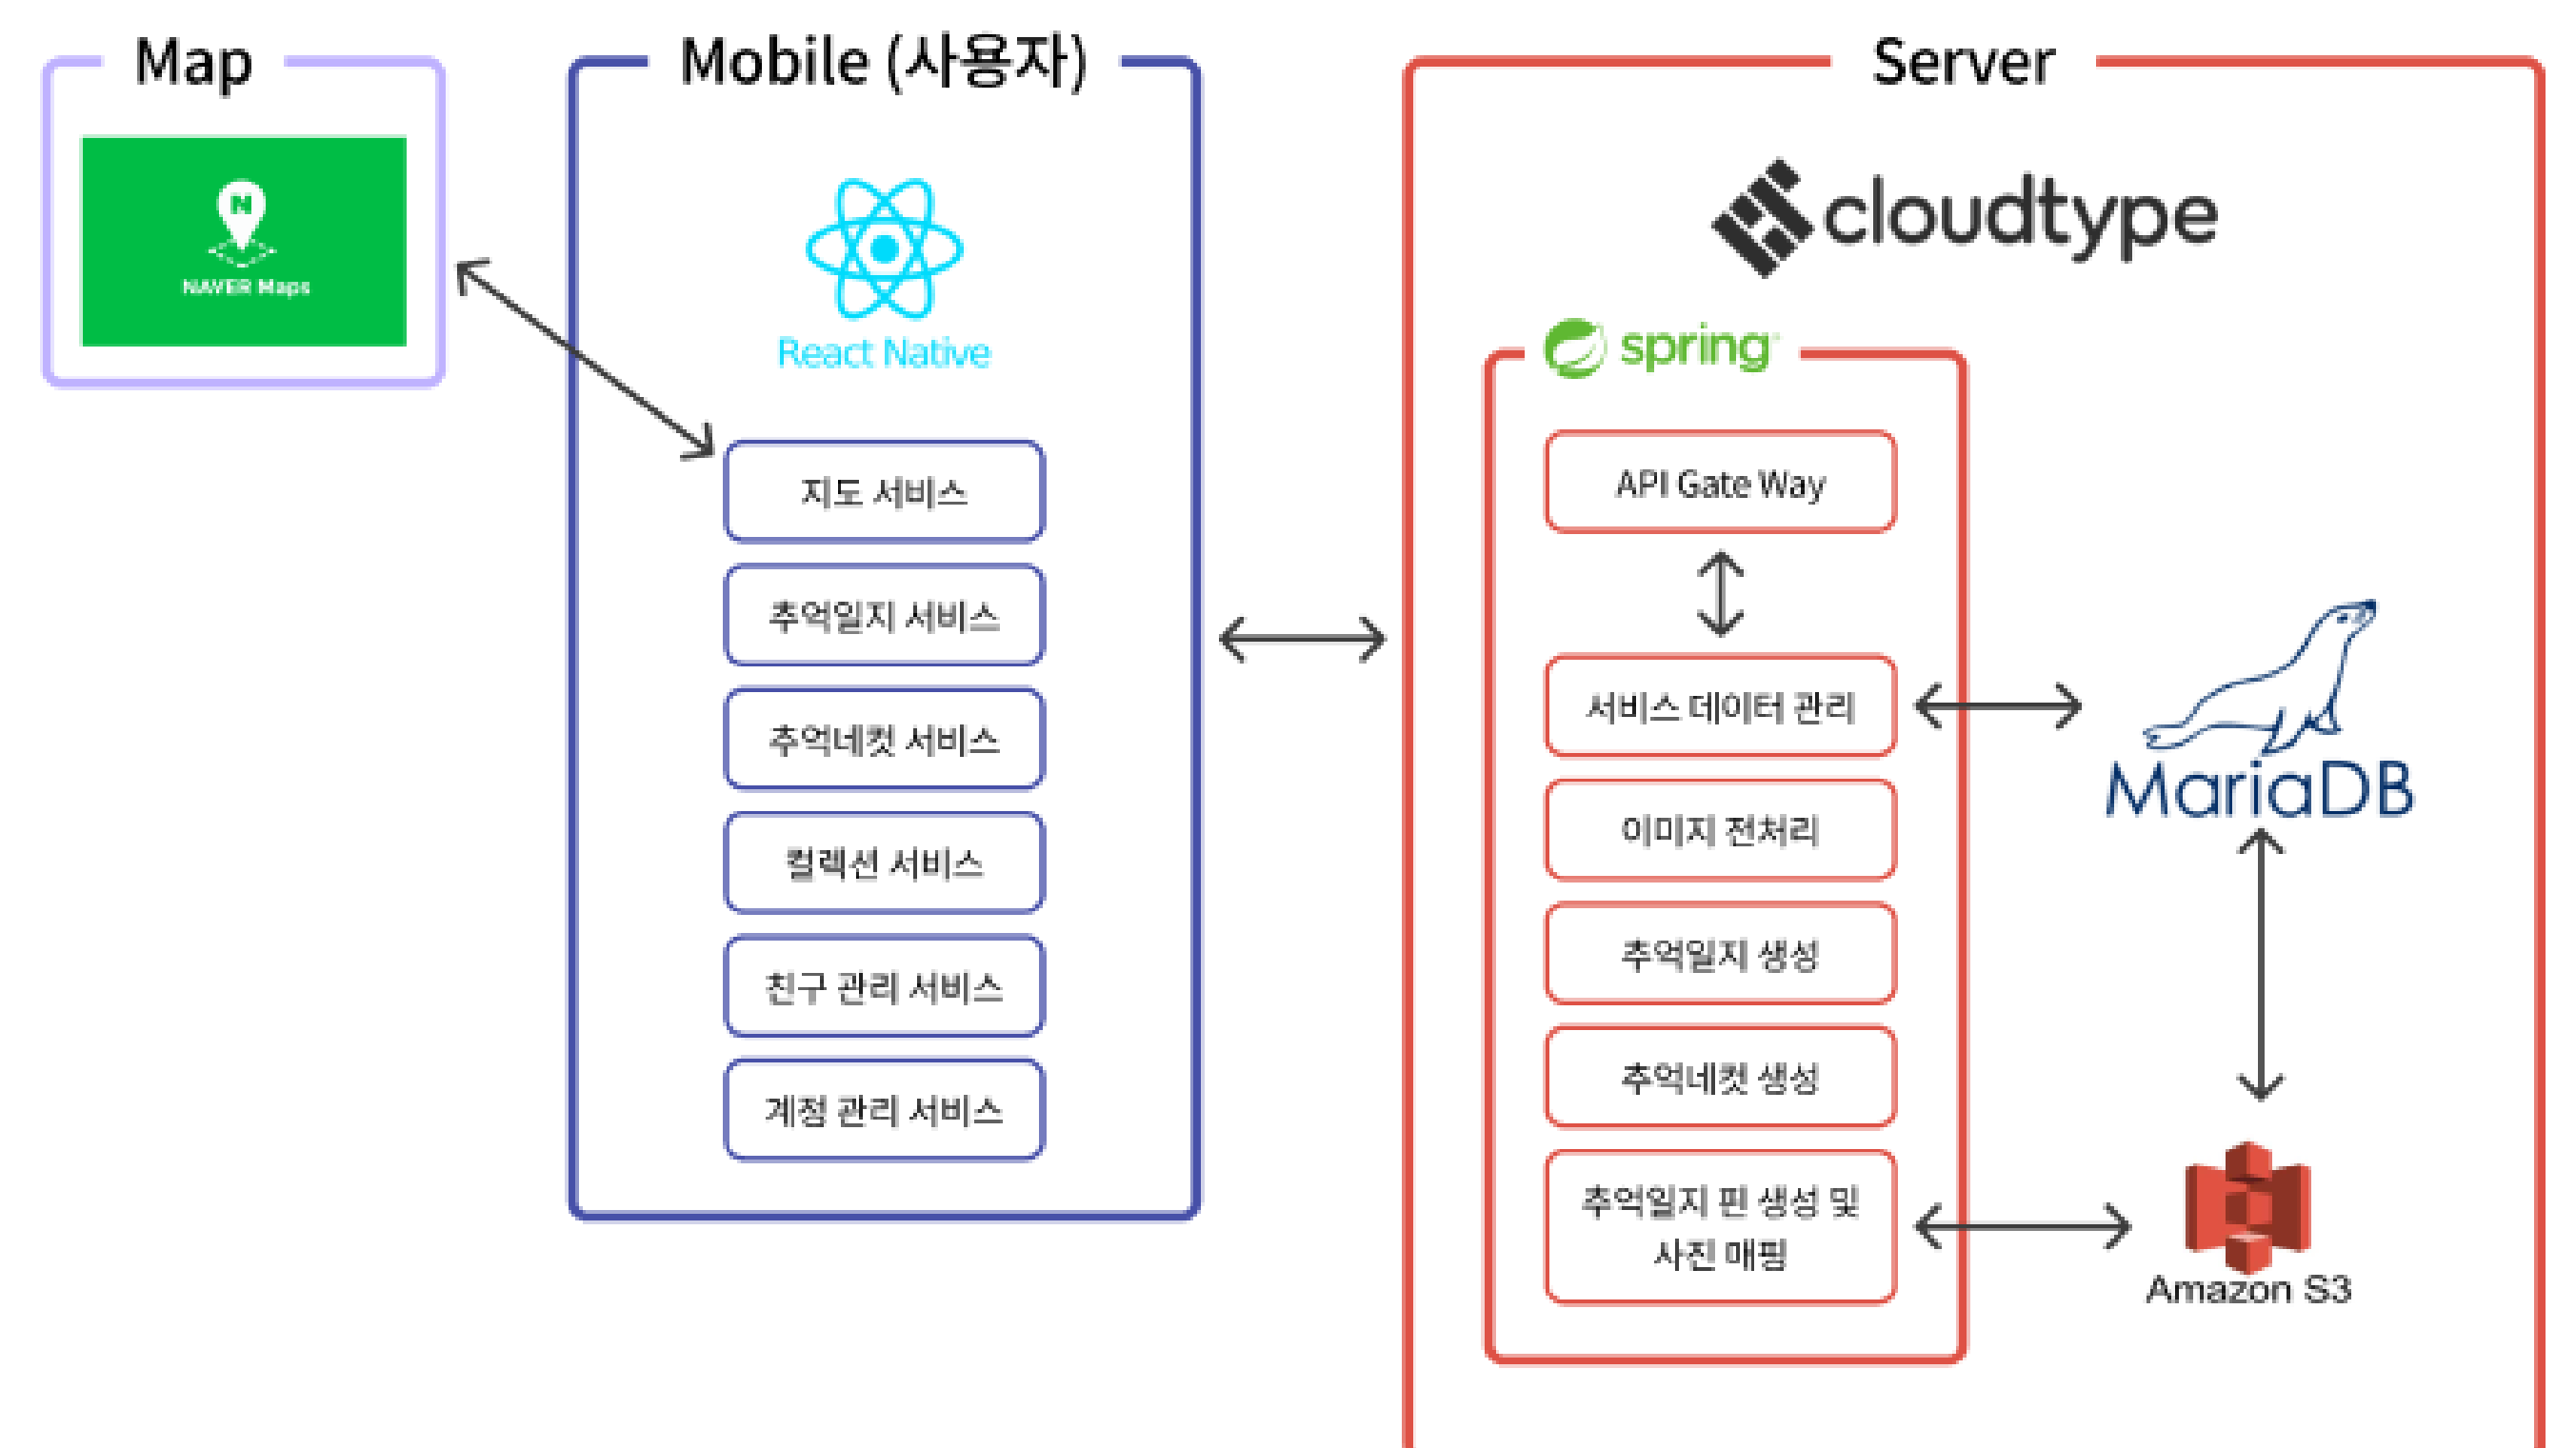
Map

N

NAVER Maps

Mobile (사용자)

React Native

지도 서비스

추억일지 서비스

추억네컷 서비스

컬렉션 서비스

친구 관리 서비스

계정 관리 서비스

Server

cloudtype

spring

API Gate Way

서비스 데이터 관리

이미지 전처리

추억일지 생성

추억네컷 생성

추억일지 핀 생성 및 사진 매핑

MariaDB

Amazon S3